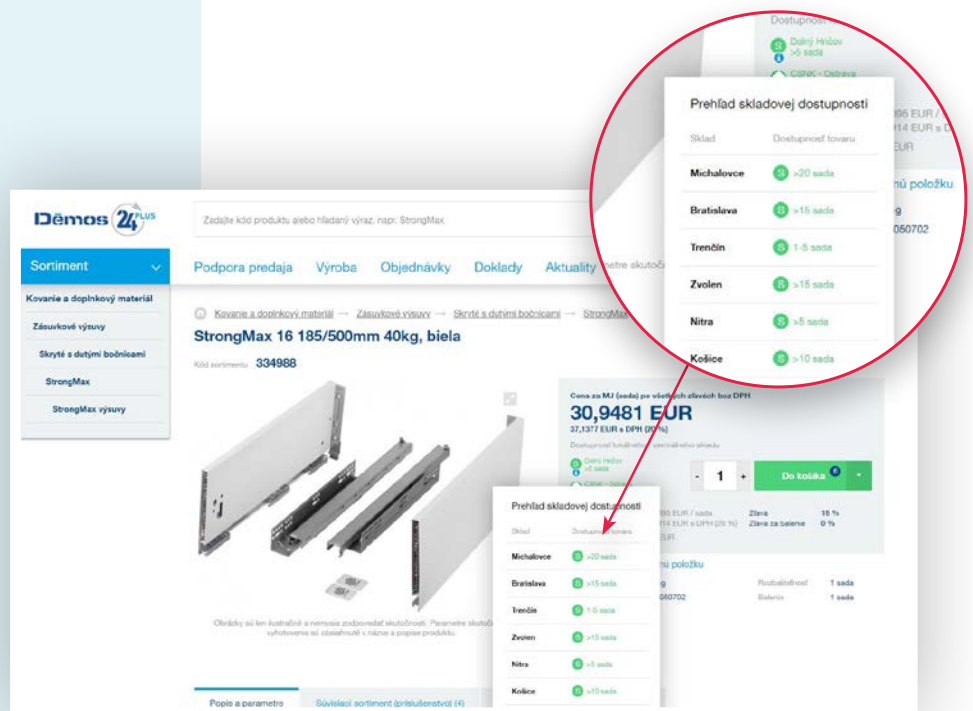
Dostupnosť

S Dolný Hričov >5 sada

CSNK - Ostrava

Prehľad skladovej dostupnosti

| Sklad | Dostupnosť tovaru |
|---|---|
| Michalovce | S >20 sada |
| Bratislava | S >15 sada |
| Trenčín | S 1-5 sada |
| Zvolen | S >15 sada |
| Nitra | S >5 sada |
| Košice | S >10 sada |

95 EUR /
114 EUR s
EUR

nú položku

g
050702

Dēmos 24 PLUS

Zadajte kód produktu alebo hľadaný výraz, napr. StrongMax

Sortiment

Podpora predaja Výroba Objednávky Doklady Aktuality

Kovanie a doplnkový materiál
Zásuvkové výsuvy
Skryté s dutými bočnicami
StrongMax
StrongMax výsuvy

Kovanie a doplnkový materiál → Zásuvkové výsuvy → Skryté s dutými bočnicami → StrongMax

StrongMax 16 185/500mm 40kg, biela

Kód sortimentu 334988

Cena za MJ (sada) pre všetkých zľavách bez DPH
30,9481 EUR
37,1377 EUR s DPH (20 %)

Dostupnosť lokálneho centrálneho skladu

Dolný Hričov >5 sada

CSNK - Ostrava

- 1 +

Do košíka

95 EUR / sada
114 EUR s DPH (20 %)
EUR

Zľava 18 %
Zľava za balenie 0 %

nú položku

g
050702

Rozbaliteľnosť 1 sada
Balenie 1 sada

Prehľad skladovej dostupnosti

| Sklad | Dostupnosť tovaru |
|---|---|
| Michalovce | S >20 sada |
| Bratislava | S >15 sada |
| Trenčín | S 1-5 sada |
| Zvolen | S >15 sada |
| Nitra | S >5 sada |
| Košice | S >10 sada |

Obrázky sú len ilustračné a nemusia zodpovedať skutočnosti. Parametre skutočne vyhotovenia sú obsiahnuté v názve a popise produktu.

Popis a parametre

Súvisiaci sortiment (príslušenstvo) (4)